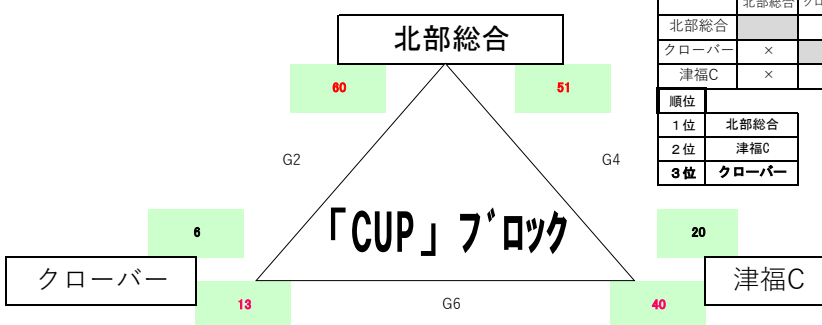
北部総合

60

51

G2

G4

「CUP」ブロック

6

20

クローバー

津福C

13

G6

40

|  | 北部総合 | クロ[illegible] |
|---|---|---|
| 北部総合 |  |  |
| クローバー | × |  |
| 津福C | × |  |

| 順位 |  |
|---|---|
| 1位 | 北部総合 |
| 2位 | 津福C |
| 3位 | クローバー |